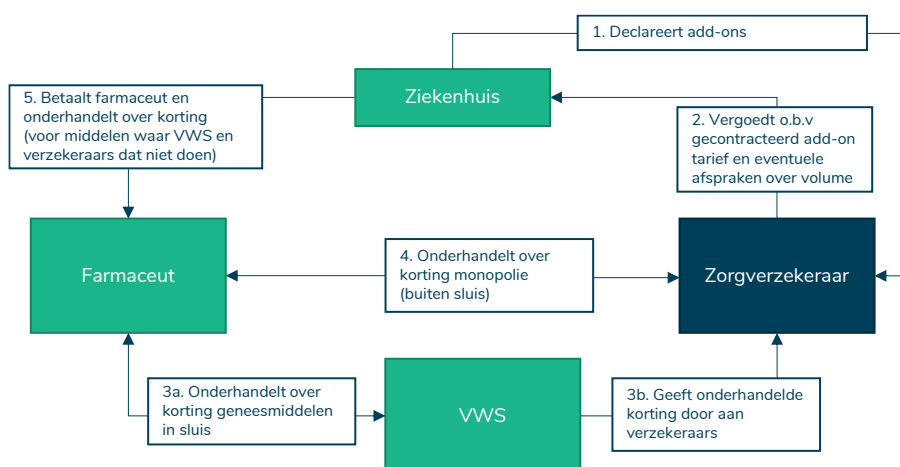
1. Declareert add-ons

5. Betaalt farmaceut en onderhandelt over korting (voor middelen waar VWS en verzekeraars dat niet doen)

Ziekenhuis

2. Vergoedt o.b.v gecontracteerd add-on tarief en eventuele afspraken over volume

Farmaceut

4. Onderhandelt over korting monopolie (buiten sluis)

Zorgverzekeraar

3a. Onderhandelt over korting geneesmiddelen in sluis

VWS

3b. Geeft onderhandelde korting door aan verzekeraars